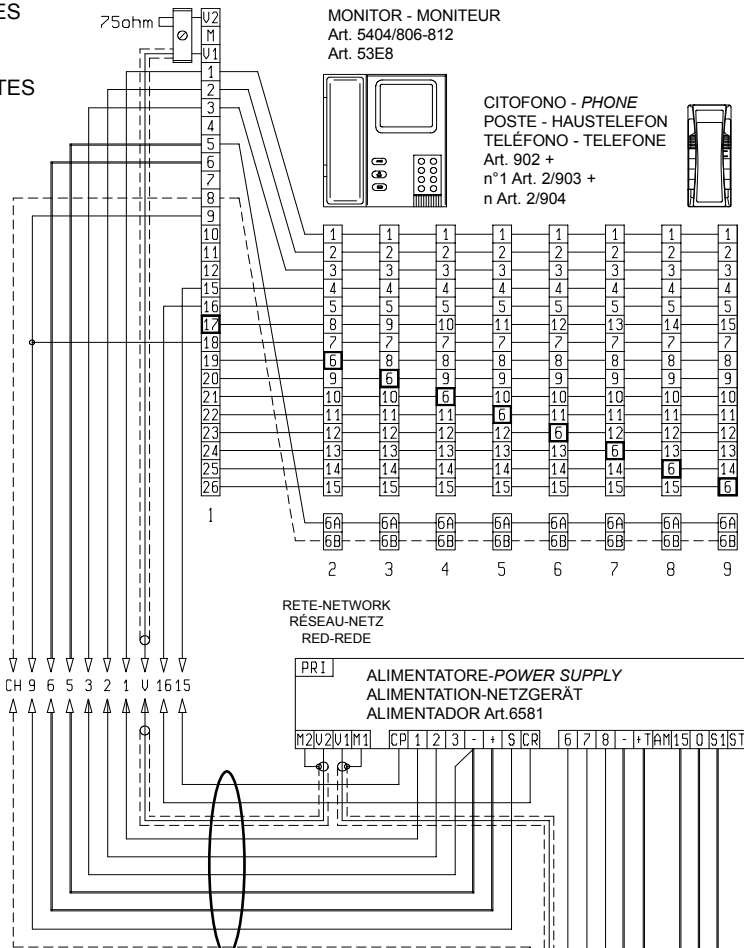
ES

TES

75ohm

V2
M
V1
1
2
3
4
5
6
7
8
9
10
11
12
15
16
17
18
19
20
21
22
23
24
25
26

1

MONITOR - MONITEUR
Art. 5404/806-812
Art. 53E8

CITOFONO - *PHONE*
POSTE - HAUSTELEFON
TELÉFONO - TELEFONE
Art. 902 +
n°1 Art. 2/903 +
n Art. 2/904

| 1 | 1 | 1 | 1 | 1 | 1 | 1 | 1 |
|---|---|---|---|---|---|---|---|
| 2 | 2 | 2 | 2 | 2 | 2 | 2 | 2 |
| 3 | 3 | 3 | 3 | 3 | 3 | 3 | 3 |
| 4 | 4 | 4 | 4 | 4 | 4 | 4 | 4 |
| 5 | 5 | 5 | 5 | 5 | 5 | 5 | 5 |
| 8 | 9 | 10 | 11 | 12 | 13 | 14 | 15 |
| 7 | 7 | 7 | 7 | 7 | 7 | 7 | 7 |
| 6 | 8 | 8 | 8 | 8 | 8 | 8 | 8 |
| 9 | 6 | 9 | 9 | 9 | 9 | 9 | 9 |
| 10 | 10 | 6 | 10 | 10 | 10 | 10 | 10 |
| 11 | 11 | 11 | 6 | 11 | 11 | 11 | 11 |
| 12 | 12 | 12 | 12 | 6 | 12 | 12 | 12 |
| 13 | 13 | 13 | 13 | 13 | 6 | 13 | 13 |
| 14 | 14 | 14 | 14 | 14 | 14 | 6 | 14 |
| 15 | 15 | 15 | 15 | 15 | 15 | 15 | 6 |
| 6A | 6A | 6A | 6A | 6A | 6A | 6A | 6A |
| 6B | 6B | 6B | 6B | 6B | 6B | 6B | 6B |
| 2 | 3 | 4 | 5 | 6 | 7 | 8 | 9 |

RETE-NETWORK
RÉSEAU-NETZ
RED-REDE

CH 9 6 5 3 2 1 V 16 15

PRI
ALIMENTATORE-*POWER SUPPLY*
ALIMENTATION-NETZGERÄT
ALIMENTADOR Art.6581

M2 V2 V1 M1 CP 1 2 3 - + S CR 6 7 8 - + TAM 15 0 S1 ST